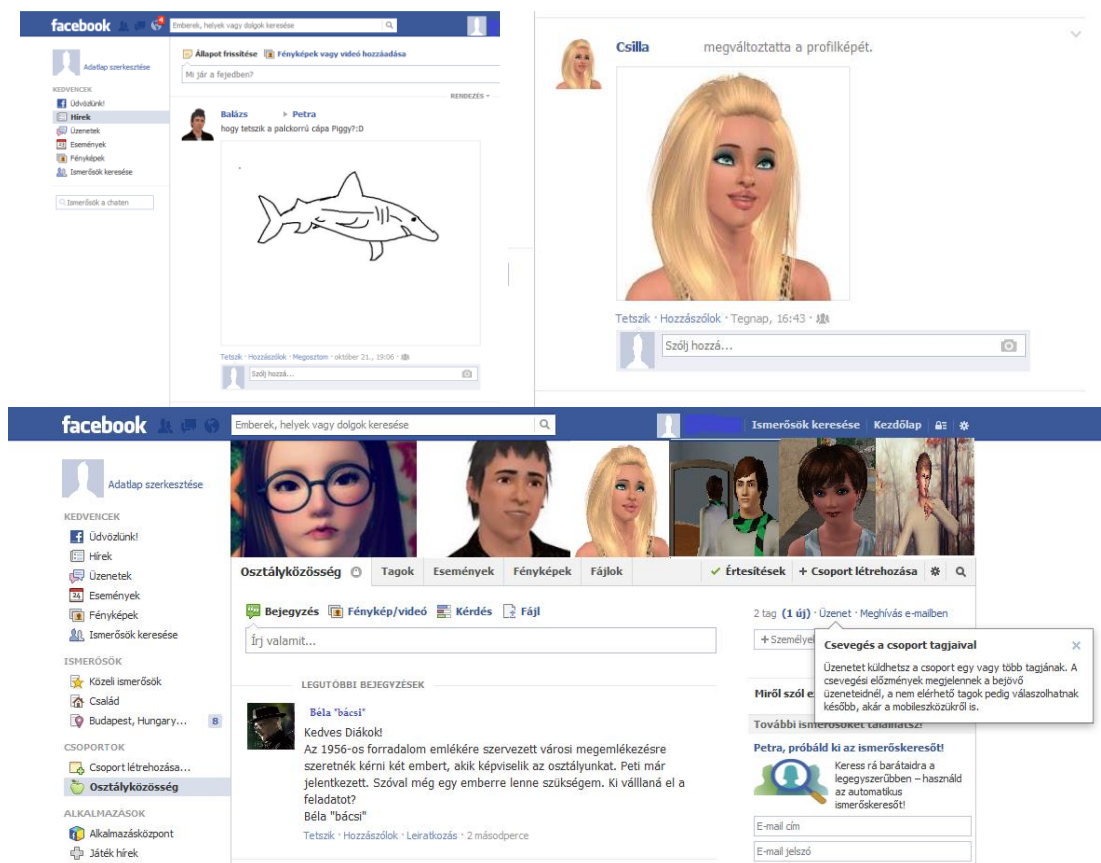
facebook

Emberek, helyek vagy dolgok keresése

Adatlap szerkesztése

KEDVENCEK
Üdvözlünk!
Hírek
Üzenetek
Események
Fényképek
Ismerősök keresése

Ismerősök a chaten

Állapot frissítése | Fényképek vagy videó hozzáadása

Mi jár a fejedben?

RENDEZÉS

Balázs ▸ Petra
hogy tetszik a palckorrú cápa Piggy?:D

Tetszik · Hozzászólok · Megosztom · október 21., 19:06

Szólj hozzá...

Csilla megváltoztatta a profilképét.

Tetszik · Hozzászólok · Tegnap, 16:43

Szólj hozzá...

facebook

Emberek, helyek vagy dolgok keresése

Ismerősök keresése | Kezdőlap

Adatlap szerkesztése

KEDVENCEK
Üdvözlünk!
Hírek
Üzenetek
Események
Fényképek
Ismerősök keresése

ISMERŐSÖK
Közeli ismerősök
Család
Budapest, Hungary... 8

CSOPORTOK
Csoport létrehozása...
Osztályközösség

ALKALMAZÁSOK
Alkalmazásközpont
Játék hírek

Osztályközösség | Tagok | Események | Fényképek | Fájlok | ✓ Értesítések | + Csoport létrehozása

Bejegyzés | Fénykép/videó | Kérdés | Fájl

Írj valamit...

LEGUTÓBBI BEJEGYZÉSEK

Béla "bácsi"
Kedves Diákok!
Az 1956-os forradalom emlékére szervezett városi megemlékezésre szeretnénk kérni két embert, akik képviselik az osztályunkat. Peti már jelentkezett. Szóval még egy emberre lenne szükségem. Ki vállalná el a feladatot?
Béla "bácsi"
Tetszik · Hozzászólok · Leiratkozás · 2 másodperce

2 tag (1 új) · Üzenet · Meghívás e-mailben

+ Személyek

Csevegés a csoport tagjaival
Üzenetet küldhetsz a csoport egy vagy több tagjának. A csevegési előzmények megjelennek a bejövő üzeneteidnél, a nem elérhető tagok pedig válaszolhatnak később, akár a mobileszközükről is.

Miről szól e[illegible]

További ismerősöket találnátsz?

Petra, próbáld ki az ismerőskeresőt!
Keress rá barátaidra a legegyszerűbben – használd az automatikus ismerőskeresőt!

E-mail cím
E-mail jelszó